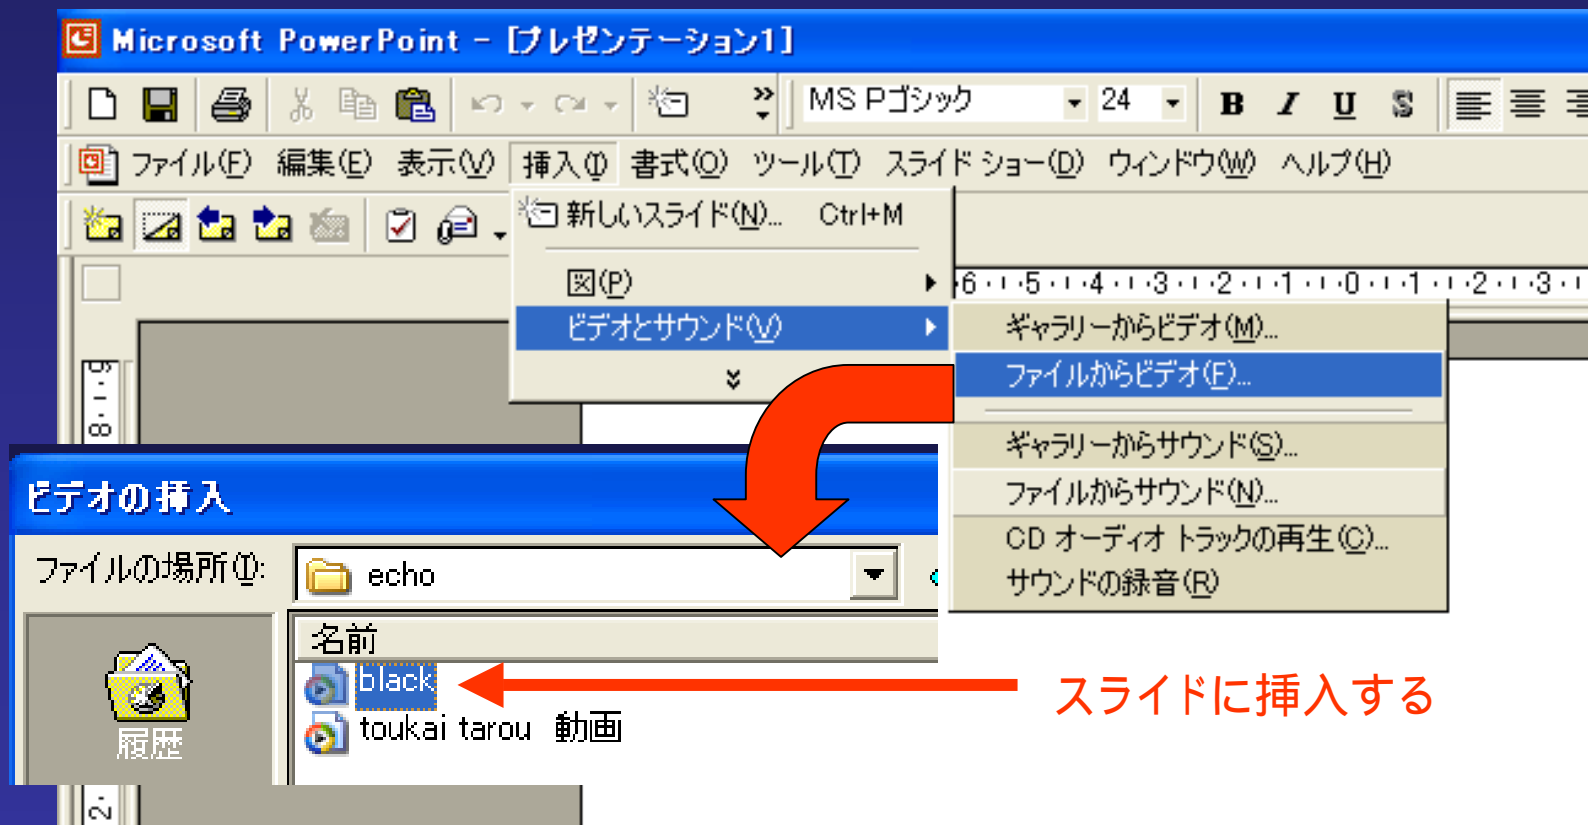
Microsoft PowerPoint - [プレゼンテーション1]

MS Pゴシック 24 B I U S

ファイル(F) 編集(E) 表示(V) 挿入(I) 書式(O) ツール(T) スライド ショー(D) ウィンドウ(W) ヘルプ(H)

新しいスライド(N)... Ctrl+M
図(P)
ビデオとサウンド(V)

6 · 5 · 4 · 3 · 2 · 1 · 0 · 1 · 2 · 3

ギャラリーからビデオ(M)...
ファイルからビデオ(F)...
ギャラリーからサウンド(S)...
ファイルからサウンド(N)...
CD オーディオ トラックの再生(C)...
サウンドの録音(R)

ビデオの挿入

ファイルの場所(I): echo

名前
black
toukai tarou 動画

履歴

スライドに挿入する